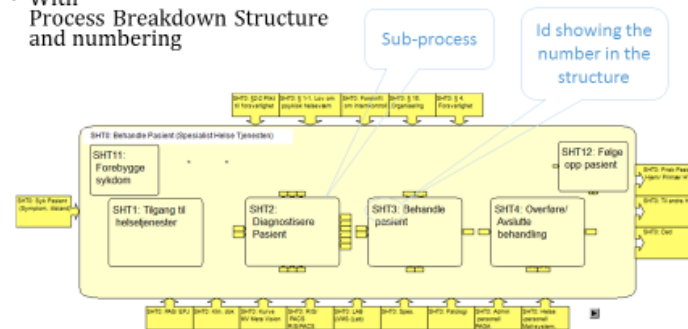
- With
Process Breakdown Structure and numbering

Sub-process

Id showing the number in the structure

SHT0: Behandle Pasient (Spesialist Helse Tjenesten)

SHT11: Forebygge sykdom

SHT12: Følge opp pasient

SHT1: Tilgang til helsetjenester

SHT2: Diagnostisere Pasient

SHT3: Behandle pasient

SHT4: Overføre/ Avslutte behandling

SHT0: Syk Pasient (Symptom, lidelse)

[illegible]

SHT0: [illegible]

SHT0: Død

SHT0: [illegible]

SHT0: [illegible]

SHT0: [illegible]

SHT0: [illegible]

SHT0: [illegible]

SHT0: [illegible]

SHT0: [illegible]

SHT0: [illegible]

SHT0: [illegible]

SHT0: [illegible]

SHT0: Patologi

SHT0: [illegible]

SHT0: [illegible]